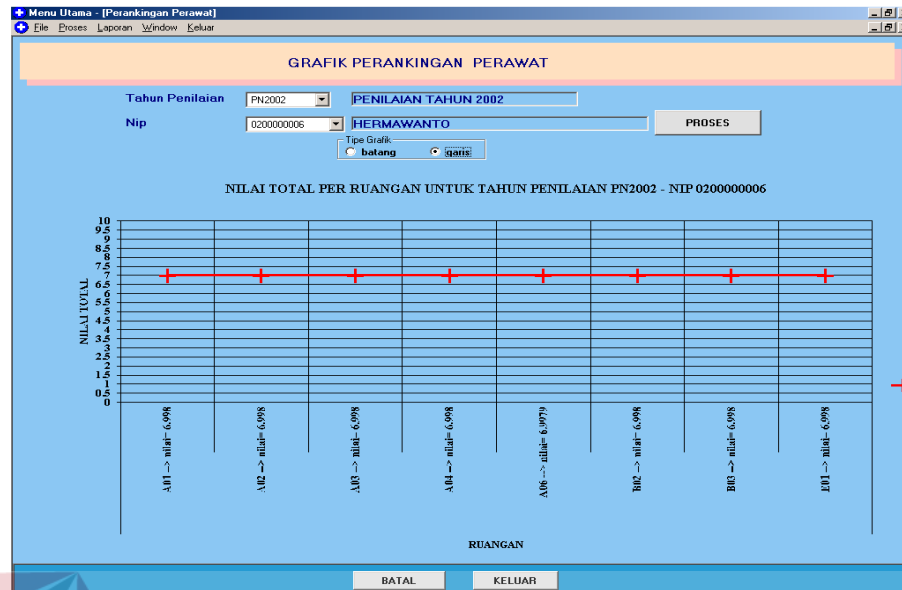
Menu Utama - [Perankingan Perawat]
File Proses Laporan Window Keluar

GRAFIK PERANKINGAN PERAWAT

Tahun Penilaian PN2002 PENILAIAN TAHUN 2002
Nip 0200000006 HERMAWANTO PROSES

Tipe Grafik
batang garis

NILAI TOTAL PER RUANGAN UNTUK TAHUN PENILAIAN PN2002 - NIP 0200000006

NILAI TOTAL

10
9.5
9
8.5
8
7.5
7
6.5
6
5.5
5
4.5
4
3.5
3
2.5
2
1.5
1
0.5
0

A01 -> nilai= 6.998
A02 -> nilai= 6.998
A03 -> nilai= 6.998
A04 -> nilai= 6.998
A06 -> nilai= 6.9979
B02 -> nilai= 6.998
B03 -> nilai= 6.998
E01 -> nilai= 6.998

RUANGAN

BATAL KELUAR